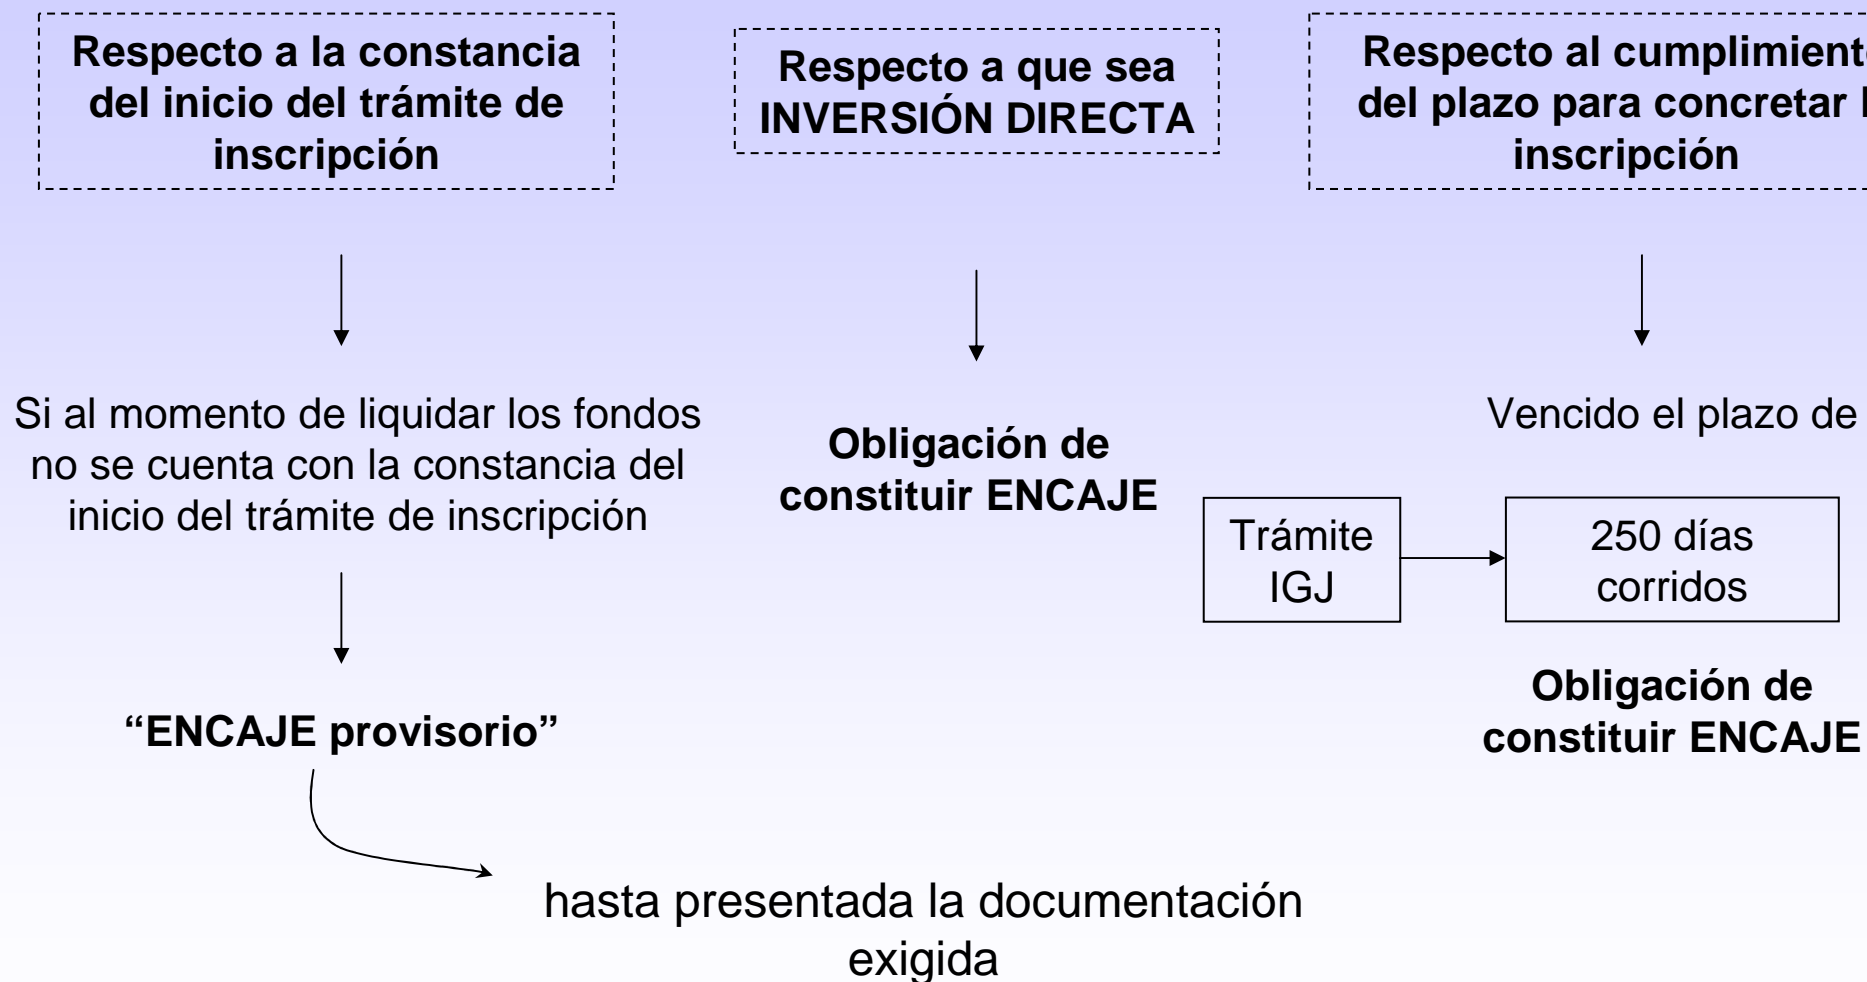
Respecto a la constancia del inicio del trámite de inscripción

Respecto a que sea INVERSIÓN DIRECTA

Respecto al cumplimient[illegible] del plazo para concretar l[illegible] inscripción

Si al momento de liquidar los fondos no se cuenta con la constancia del inicio del trámite de inscripción

Obligación de constituir ENCAJE

Vencido el plazo de

Trámite IGJ

250 días corridos

Obligación de constituir ENCAJE

"ENCAJE provisorio"

hasta presentada la documentación exigida